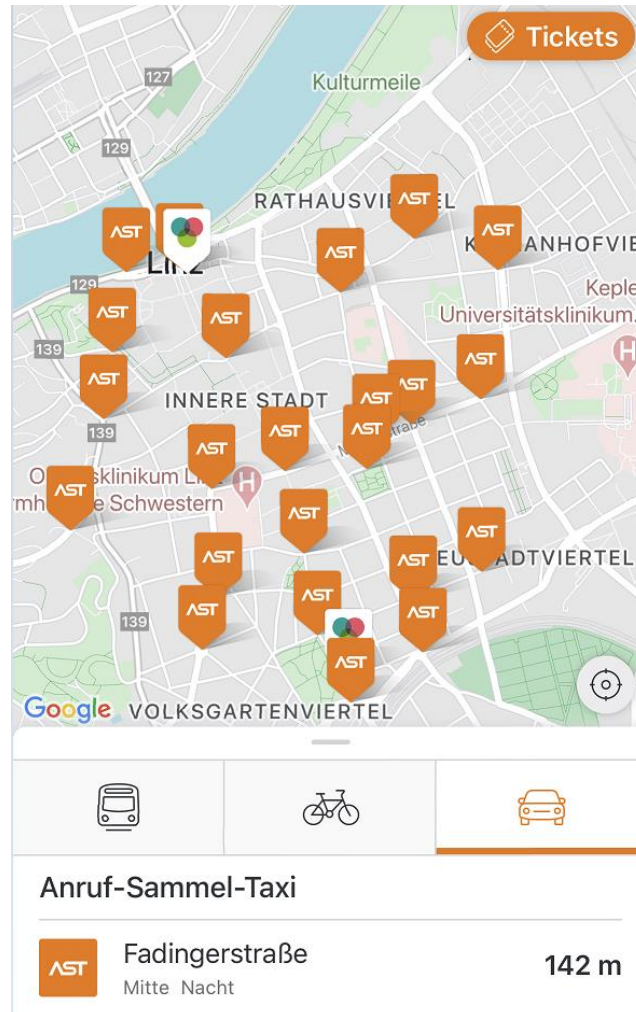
Tickets

127
Kulturmeile
129
RATHAUSVI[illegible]EL
K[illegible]ANHOFVIE
Linz
Keple
Universitätsklinikum
129
139
INNERE STADT
139
O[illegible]sklinikum Li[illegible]
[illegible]rmh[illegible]e Schwestern
M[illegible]straße
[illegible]EU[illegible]ADTVIERTEL
139
Google VOLKSGARTENVIERTEL

AST AST AST AST AST AST AST AST AST AST AST AST AST AST AST AST AST AST AST AST AST AST

Anruf-Sammel-Taxi

AST
Fadingerstraße
Mitte Nacht
142 m